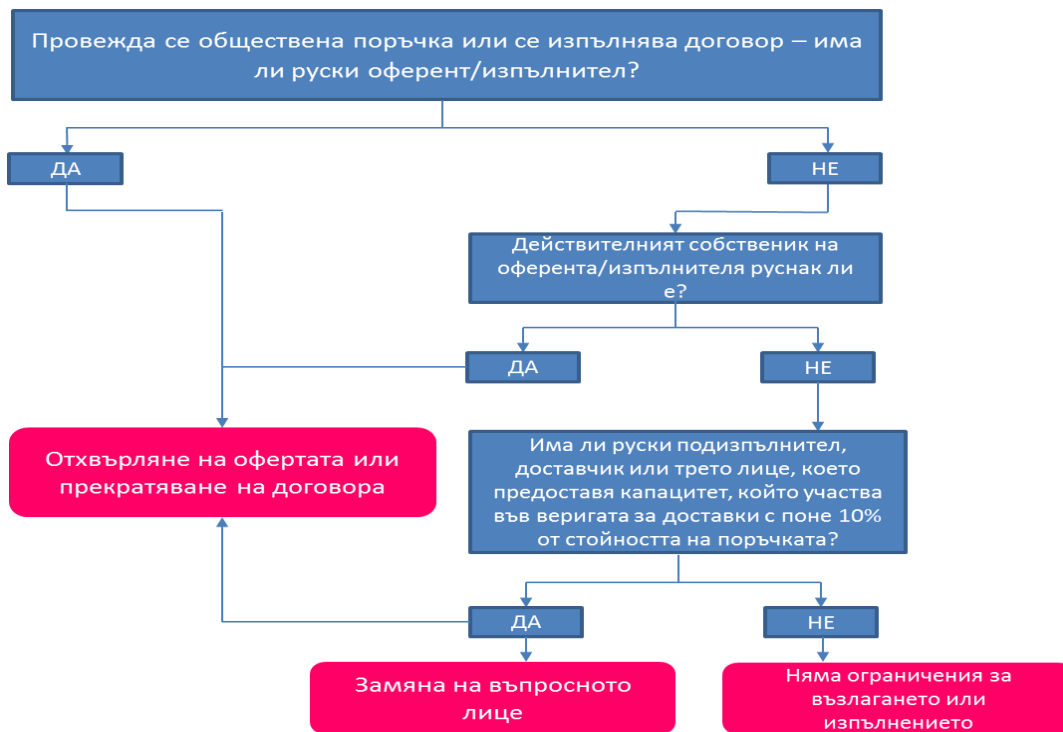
Провежда се обществена поръчка или се изпълнява договор – има ли руски оферент/изпълнител?

ДА

НЕ

Действителният собственик на оферента/изпълнителя руснак ли е?

ДА

НЕ

Отхвърляне на офертата или прекратяване на договора

Има ли руски подизпълнител, доставчик или трето лице, което предоставя капацитет, който участва във веригата за доставки с поне 10% от стойността на поръчката?

ДА

НЕ

Замяна на въпросното лице

Няма ограничения за възлагането или изпълнението